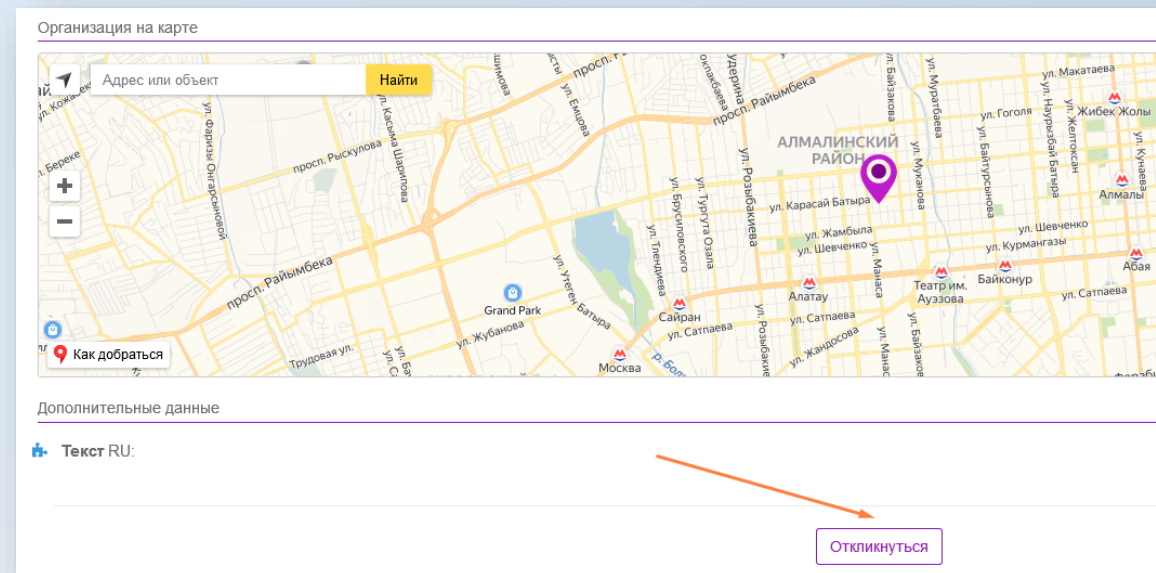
Организация на карте

Адрес или объект
Найти

+
−

АЛМАЛИНСКИЙ РАЙОН

просп. Райымбека
просп. Рыскулова
ул. Фаризы Онгарсыновой
ул. Касыма Шарипова
ул. Емцова
ул. Розыбакиева
ул. Брусиловского
ул. Тургута Озала
ул. Тлендиева
ул. Утеген Батыра
ул. Жубанова
Трудовая ул.
ул. Карасай Батыра
ул. Жамбыла
ул. Шевченко
ул. Курмангазы
ул. Сатпаева
ул. Жандосова
ул. Манаса
ул. Байзакова
ул. Муканова
ул. Байтурсынова
ул. Гоголя
ул. Макатаева
ул. Жибек Жолы
ул. Желтоксан
ул. Наурызбай Батыра
ул. Кунаева
ул. Муратбаева
ул. Абая
Алмалы
Алатау
Театр им. Ауэзова
Байконур
Сайран
Москва
Абая
Grand Park
р. Бол
ул. Береке
ул. Кожамкулова

Как добраться

Дополнительные данные

Текст RU:

Откликнуться